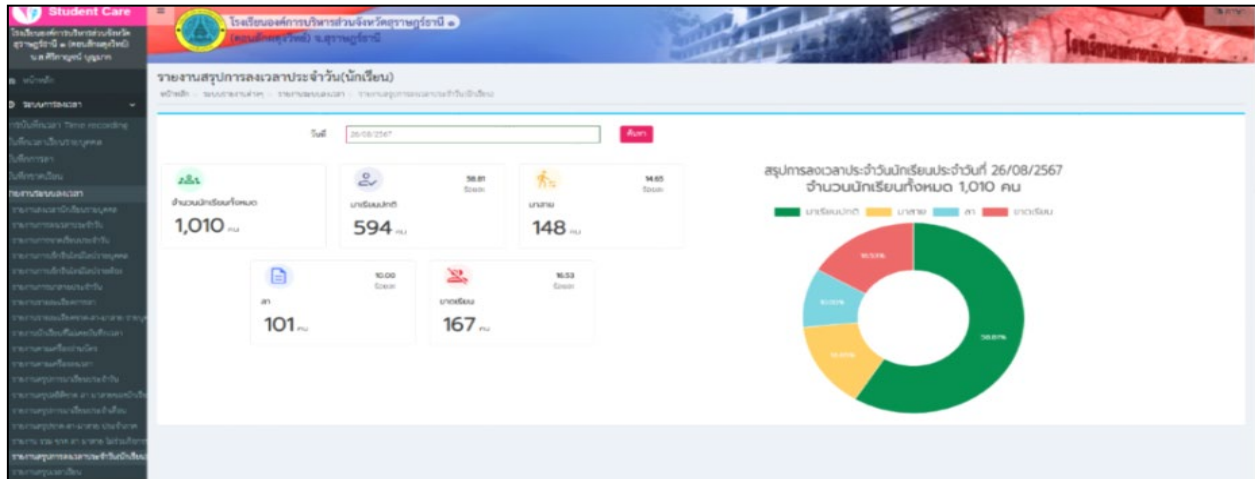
Student Care
โรงเรียนองค์การบริหารส่วนจังหวัดสุราษฎร์ธานี ๑ (คอนสินคูณวิทย์) นางศิริกาญจน์ บุญมาก

หน้าหลัก
ระบบการลงเวลา
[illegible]

โรงเรียนองค์การบริหารส่วนจังหวัดสุราษฎร์ธานี ๑ (คอนสินคูณวิทย์) จ.สุราษฎร์ธานี

รายงานสรุปการลงเวลาประจำวัน(นักเรียน)
หน้าหลัก > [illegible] > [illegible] > รายงานสรุปการลงเวลาประจำวันนักเรียน

วันที่ 26/08/2567 ค้นหา

จำนวนนักเรียนทั้งหมด 1,010 คน
มาเรียนปกติ 58.81 ร้อยละ 594 คน
มาสาย 14.65 ร้อยละ 148 คน
ลา 10.00 ร้อยละ 101 คน
ขาดเรียน 16.53 ร้อยละ 167 คน

สรุปการลงเวลาประจำวันนักเรียนประจำวันที่ 26/08/2567
จำนวนนักเรียนทั้งหมด 1,010 คน
มาเรียนปกติ มาสาย ลา ขาดเรียน
16.53% 10.00% 14.65% 58.81%